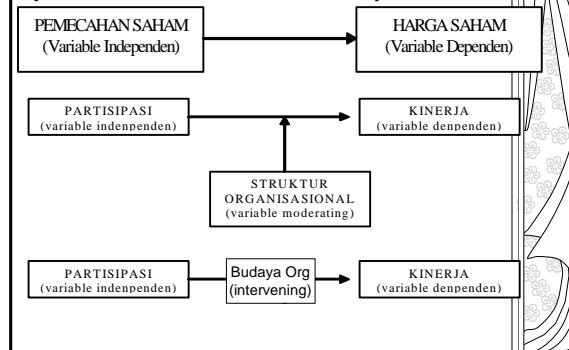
PEMECAHAN SAHAM
(Variable Independen)

HARGA SAHAM
(Variable Dependen)

PARTISIPASI
(variable indenpenden)

KINERJA
(variable denpenden)

STRUKTUR ORGANISASIONAL
(variable moderating)

PARTISIPASI
(variable indenpenden)

Budaya Org
(intervening)

KINERJA
(variable denpenden)